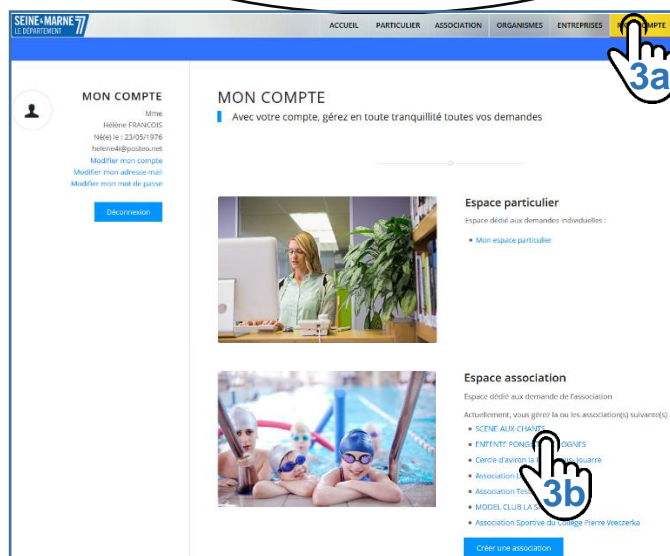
SEINE&MARNE 77
LE DÉPARTEMENT

ACCUEIL PARTICULIER ASSOCIATION ORGANISMES ENTREPRISES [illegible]COMPTE

3a

MON COMPTE
Mme
Hélène FRANCOIS
Né(e) le : 23/05/1976
helene4i@posteo.net
Modifier mon compte
Modifier mon adresse mail
Modifier mon mot de passe

Déconnexion

MON COMPTE
Avec votre compte, gérez en toute tranquillité toutes vos demandes

Espace particulier
Espace dédié aux demandes individuelles :
• Mon espace particulier

Espace association
Espace dédié aux demande de l'association
Actuellement, vous gérez la ou les association(s) suivante(s) :
• SCENE AUX CHANT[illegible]
• ENTENTE PONS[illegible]OGNES
• Cercle d'aviron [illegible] Jouarre
• Association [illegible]
• Association Te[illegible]
• MODEL CLUB LA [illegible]
• Association Sportive du Collège Pierre Weczerka

3b

Créer une association